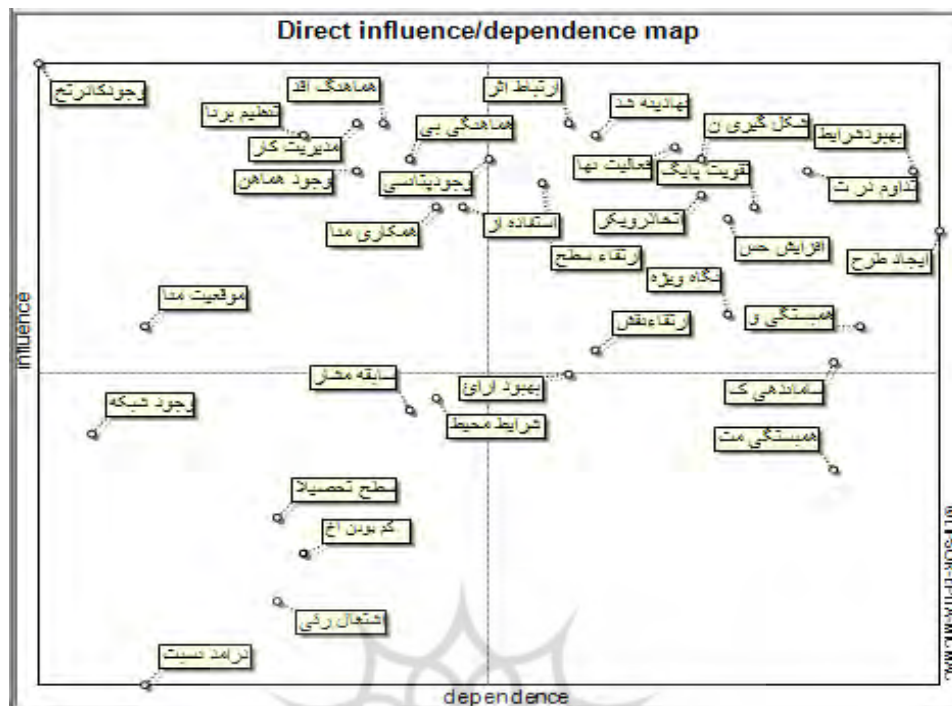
Direct influence/dependence map

وجودنگاهرتح
هماهنگ اقد
تعلیم برنا
مدیریت کار
وجود هماهن
هماهنگی بی
وجودپتاسی
ارتباط اثر
نهادینه شد
شکل گیری ن
بهبودشرایط
فعالیت نها
تقویت پایگ
تداوم در ت
استفاده از
همکاری مدا
تعاملرویکر
افزایش حس
ایجاد طرح
ارتقاء سطح
نگاه ویژه
موقعیت مدا
همبستگی و
ارتقاءنقش
سابقه مشار
بهبود ارائ
ساماندهی ک
وجود شبکه
شرایط محیط
همبستگی مت
سطح تحصیلا
کم بودن اخ
اشتغال زنی
درآمد مسیت

influence
dependence
MICMAC